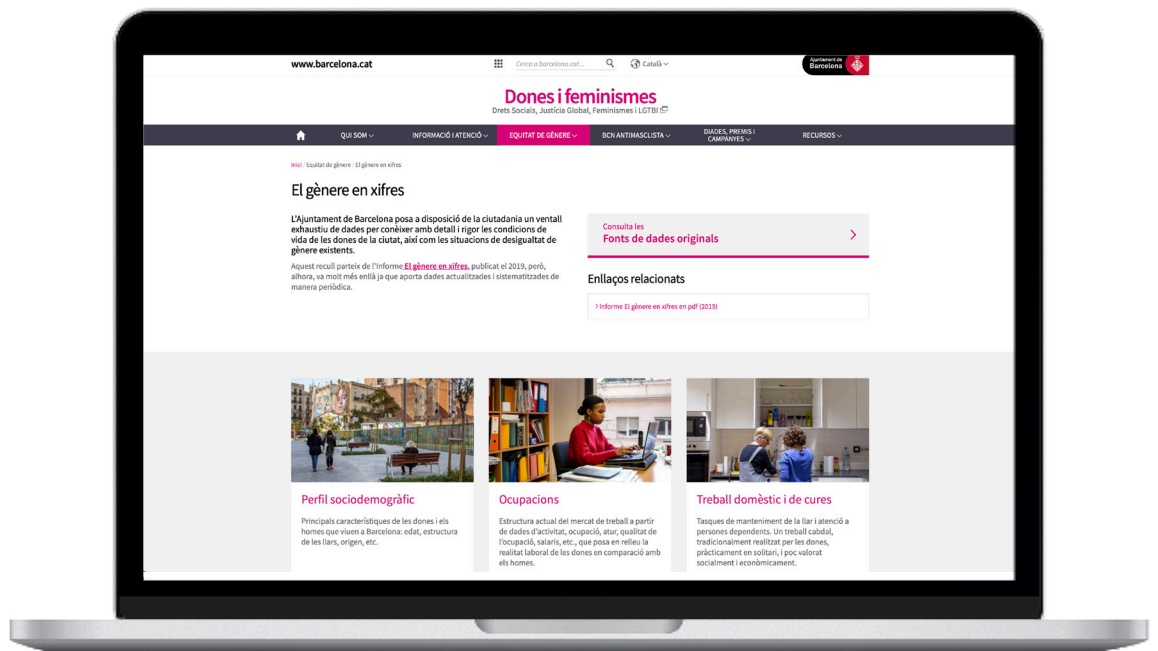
www.barcelona.cat

Cerca a barcelona.cat...

Català

Ajuntament de Barcelona

Dones i feminismes

Drets Socials, Justícia Global, Feminismes i LGTBI

QUI SOM

INFORMACIÓ I ATENCIÓ

EQUITAT DE GÈNERE

BCN ANTIMASCLISTA

DIADES, PREMIS I CAMPANYES

RECURSOS

Inici / Equitat de gènere / El gènere en xifres

El gènere en xifres

L'Ajuntament de Barcelona posa a disposició de la ciutadania un ventall exhaustiu de dades per conèixer amb detall i rigor les condicions de vida de les dones de la ciutat, així com les situacions de desigualtat de gènere existents.

Aquest recull parteix de l'Informe El gènere en xifres, publicat el 2019, però, alhora, va molt més enllà ja que aporta dades actualitzades i sistematitzades de manera periòdica.

Consulta les
Fonts de dades originals

Enllaços relacionats

> Informe El gènere en xifres en pdf (2019)

Perfil sociodemogràfic

Principals característiques de les dones i els homes que viuen a Barcelona: edat, estructura de les llars, origen, etc.

Ocupacions

Estructura actual del mercat de treball a partir de dades d'activitat, ocupació, atur, qualitat de l'ocupació, salaris, etc., que posa en relleu la realitat laboral de les dones en comparació amb els homes.

Treball domèstic i de cures

Tasques de manteniment de la llar i atenció a persones dependents. Un treball cabdal, tradicionalment realitzat per les dones, pràcticament en solitari, i poc valorat socialment i econòmicament.